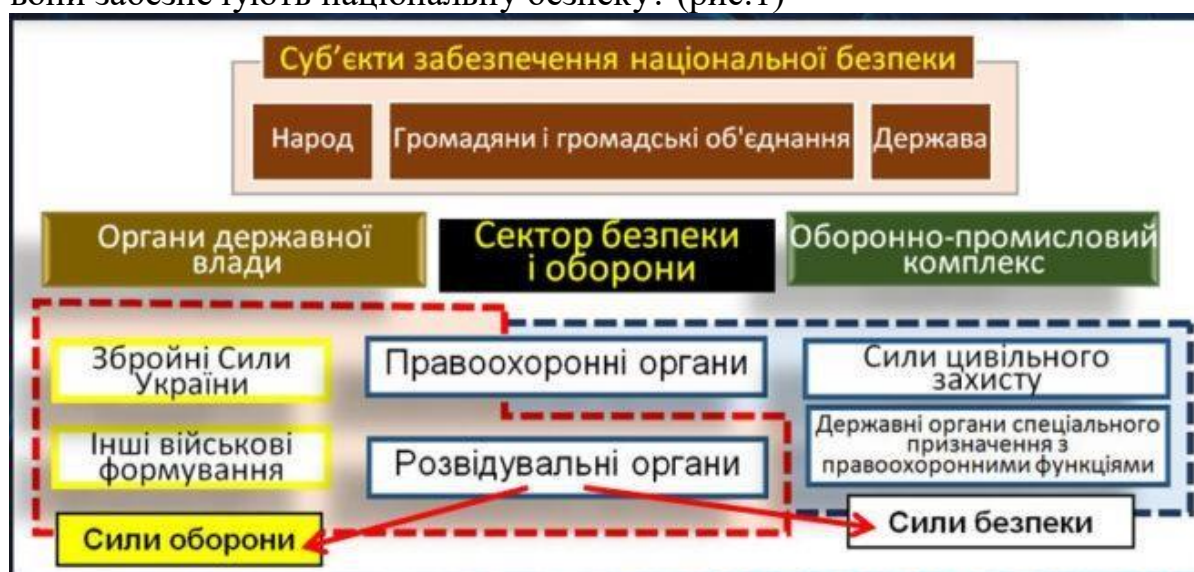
вони забезпечують національну безпеку? (рис.1)

Суб'єкти забезпечення національної безпеки

Народ

Громадяни і громадські об'єднання

Держава

Органи державної влади

Сектор безпеки і оборони

Оборонно-промисловий комплекс

Збройні Сили України

Правоохоронні органи

Сили цивільного захисту

Інші військові формування

Розвідувальні органи

Державні органи спеціального призначення з правоохоронними функціями

Сили оборони

Сили безпеки